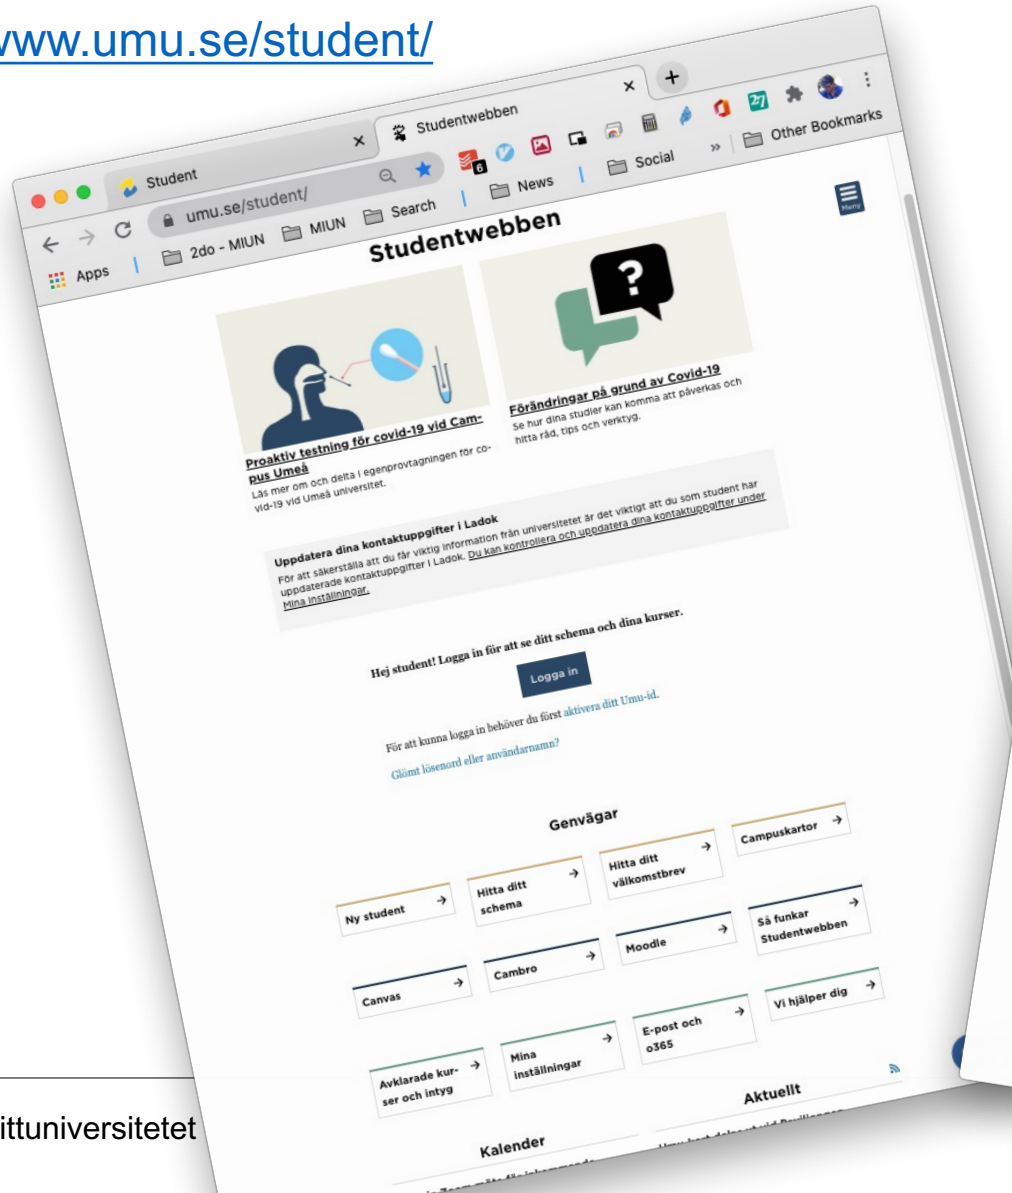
www.umu.se/student/

Student ×
Studentwebben ×
+
umu.se/student/
Apps | 2do - MIUN MIUN Search | News | Social » | Other Bookmarks

Studentwebben

Meny

Proaktiv testning för covid-19 vid Campus Umeå
Läs mer om och delta i egenprovtagningen för covid-19 vid Umeå universitet.

Förändringar på grund av Covid-19
Se hur dina studier kan komma att påverkas och hitta råd, tips och verktyg.

Uppdatera dina kontaktuppgifter i Ladok
För att säkerställa att du får viktig information från universitetet är det viktigt att du som student har uppdaterade kontaktuppgifter i Ladok. Du kan kontrollera och uppdatera dina kontaktuppgifter under Mina inställningar.

Hej student! Logga in för att se ditt schema och dina kurser.

Logga in

För att kunna logga in behöver du först aktivera ditt Umu-id.

Glömt lösenord eller användarnamn?

Genvägar

Ny student
Hitta ditt schema
Hitta ditt välkomstbrev
Campuskartor
Canvas
Cambro
Moodle
Så funkar Studentwebben
Avklarade kurser och intyg
Mina inställningar
E-post och o365
Vi hjälper dig

Kalender

Aktuellt

ittuniversitetet